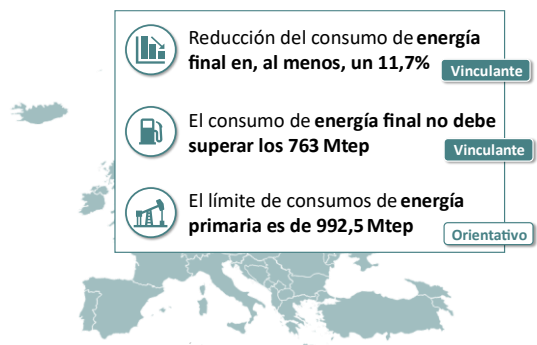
Reducción del consumo de energía final en, al menos, un 11,7%

Vinculante

El consumo de energía final no debe superar los 763 Mtep

Vinculante

El límite de consumos de energía primaria es de 992,5 Mtep

Orientativo